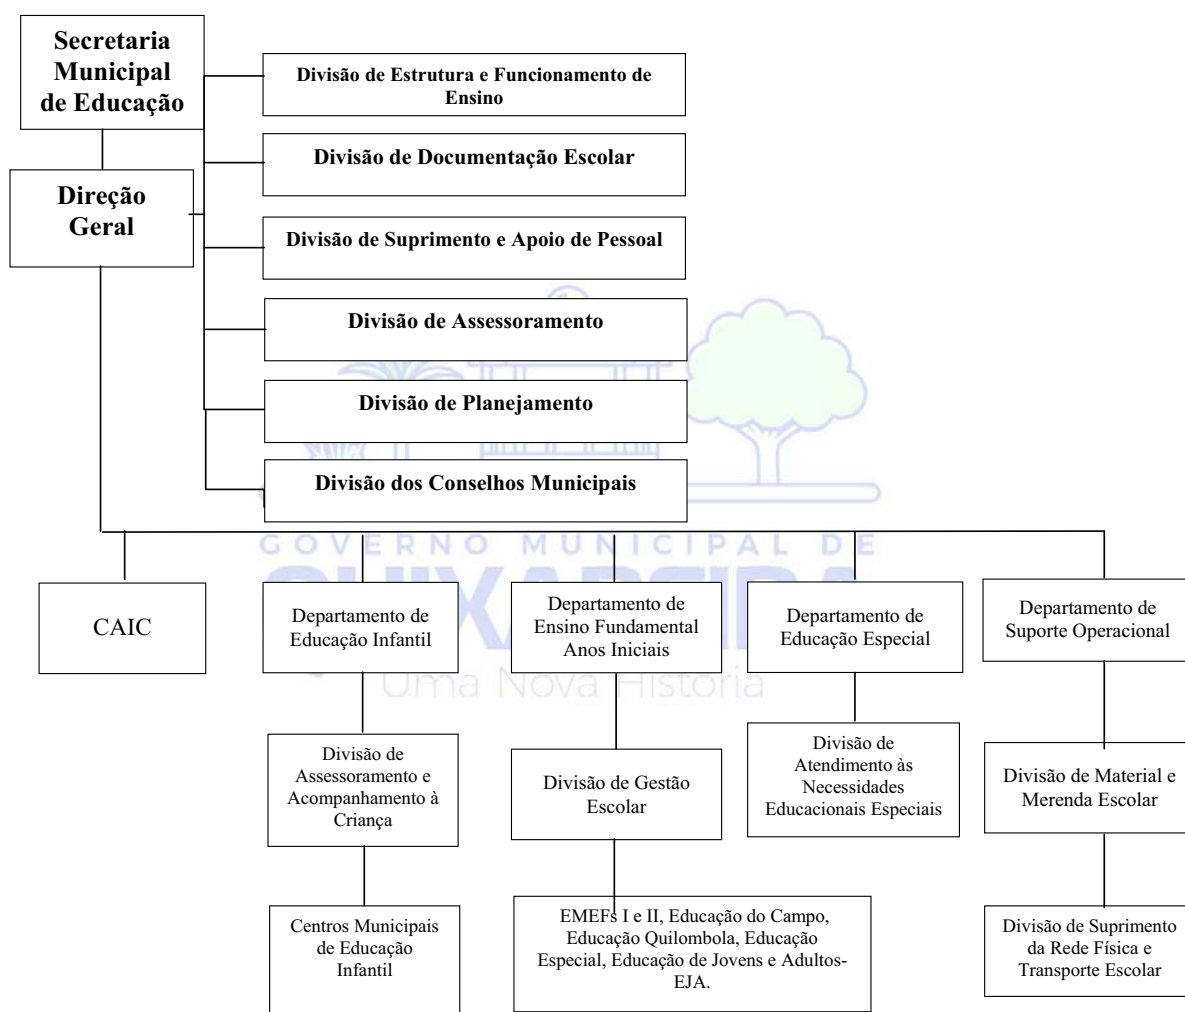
Secretaria Municipal de Educação

Direção Geral

Divisão de Estrutura e Funcionamento de Ensino

Divisão de Documentação Escolar

Divisão de Suprimento e Apoio de Pessoal

Divisão de Assessoramento

Divisão de Planejamento

Divisão dos Conselhos Municipais

GOVERNO MUNICIPAL DE

Uma Nova Historia

CAIC

Departamento de Educação Infantil

Departamento de Ensino Fundamental Anos Iniciais

Departamento de Educação Especial

Departamento de Suporte Operacional

Divisão de Assessoramento e Acompanhamento à Criança

Divisão de Gestão Escolar

Divisão de Atendimento às Necessidades Educacionais Especiais

Divisão de Material e Merenda Escolar

Centros Municipais de Educação Infantil

EMEFs I e II, Educação do Campo, Educação Quilombola, Educação Especial, Educação de Jovens e Adultos-EJA.

Divisão de Suprimento da Rede Física e Transporte Escolar